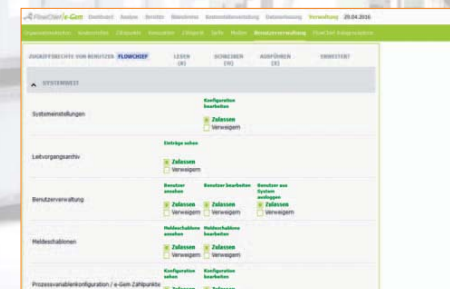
FlowChief e-Gem Dashboard Analyse Bericht Ereignisse Kostenstellenansicht Datenerfassung Verwaltung 29.04.2016

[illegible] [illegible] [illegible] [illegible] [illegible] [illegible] Benutzerverwaltung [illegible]

ZUGRIFFSRECHTE VON BENUTZER FLOWCHIEF LESEN (R) SCHREIBEN (W) AUSFÜHREN (X) ERWEITERT

SYSTEMWEIT

Systemeinstellungen
Konfiguration bearbeiten
Zulassen
Verweigern

Leitvorgangsarchiv
Einträge sehen
Zulassen
Verweigern

Benutzerverwaltung
Benutzer ansehen
Zulassen
Verweigern
Benutzer bearbeiten
Zulassen
Verweigern
Benutzer aus System ausloggen
Zulassen
Verweigern

Meldeschablonen
Meldeschablone ansehen
Zulassen
Verweigern
Meldeschablone bearbeiten
Zulassen
Verweigern

Prozessvariablenkonfiguration / e-Gem Zählpunkte
Konfiguration sehen
Konfiguration bearbeiten